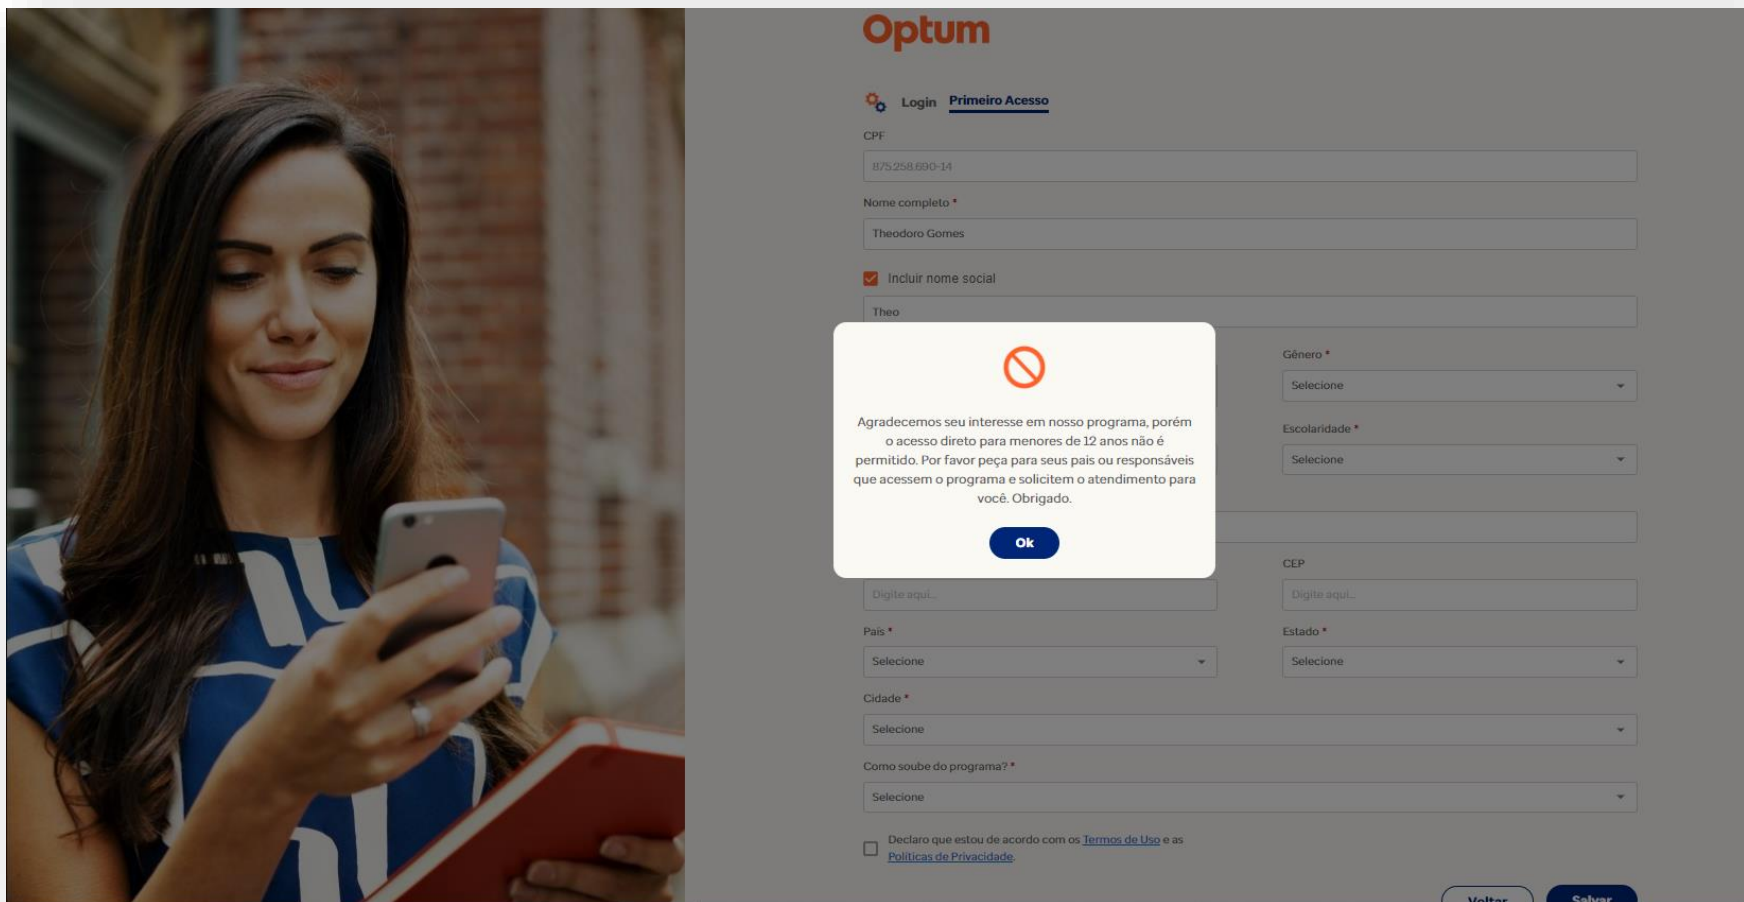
Optum

Login Primeiro Acesso

CPF

875.258.690-14

Nome completo *

Theodoro Gomes

Incluir nome social

Theo

Gênero *

Selecione

Escolaridade *

Selecione

Agradecemos seu interesse em nosso programa, porém o acesso direto para menores de 12 anos não é permitido. Por favor peça para seus pais ou responsáveis que acessem o programa e solicitem o atendimento para você. Obrigado.

Ok

CEP

Digite aqui...

Digite aqui...

País *

Selecione

Estado *

Selecione

Cidade *

Selecione

Como soube do programa? *

Selecione

Declaro que estou de acordo com os Termos de Uso e as Políticas de Privacidade.

Voltar

Salvar